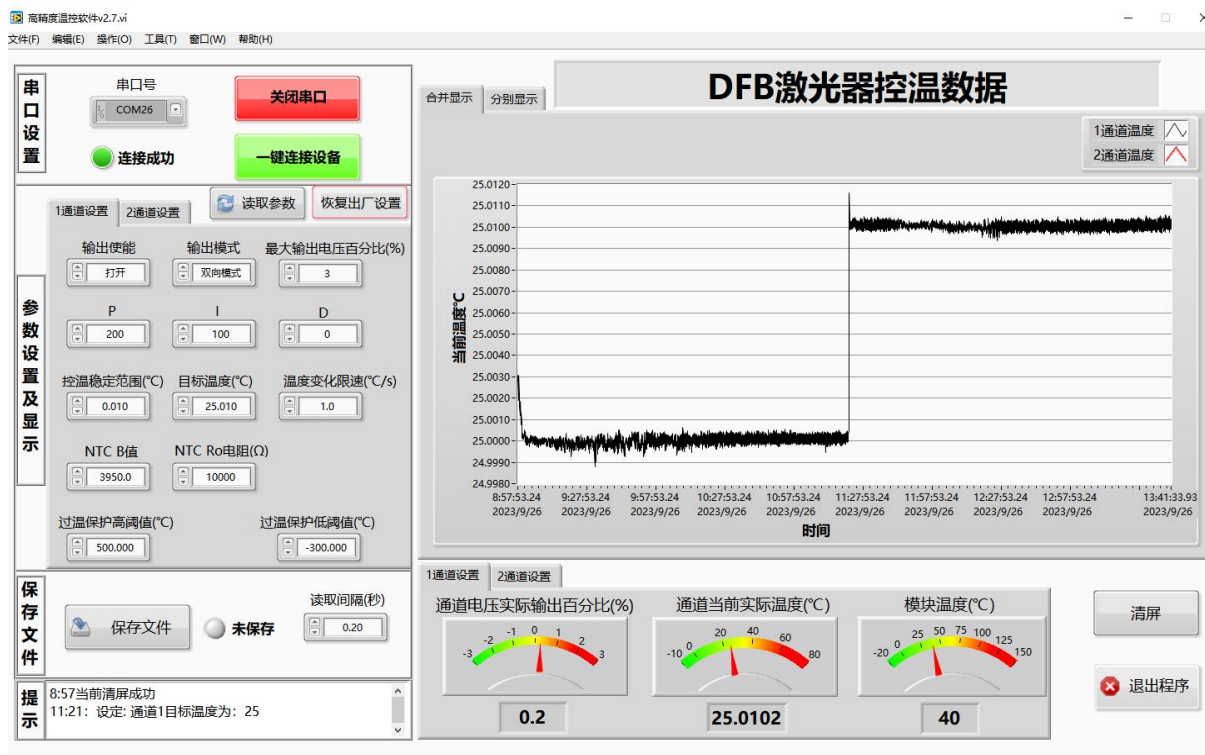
高精度温控软件v2.7.vi

文件(F) 编辑(E) 操作(O) 工具(T) 窗口(W) 帮助(H)

串口设置

串口号
COM26
关闭串口
连接成功
一键连接设备

参数设置及显示

1通道设置 2通道设置
读取参数
恢复出厂设置

输出使能
打开
输出模式
双向模式
最大输出电压百分比(%)
3

P
200
I
100
D
0

控温稳定范围(℃)
0.010
目标温度(℃)
25.010
温度变化限速(℃/s)
1.0

NTC B值
3950.0
NTC Ro电阻(Ω)
10000

过温保护高阈值(℃)
500.000
过温保护低阈值(℃)
-300.000

保存文件

保存文件
未保存
读取间隔(秒)
0.20

提示

8:57当前清屏成功
11:21: 设定: 通道1目标温度为: 25

合并显示 分别显示

DFB激光器控温数据

1通道温度
2通道温度

当前温度℃

25.0120
25.0110
25.0100
25.0090
25.0080
25.0070
25.0060
25.0050
25.0040
25.0030
25.0020
25.0010
25.0000
24.9990
24.9980

8:57:53.24 2023/9/26
9:27:53.24 2023/9/26
9:57:53.24 2023/9/26
10:27:53.24 2023/9/26
10:57:53.24 2023/9/26
11:27:53.24 2023/9/26
11:57:53.24 2023/9/26
12:27:53.24 2023/9/26
12:57:53.24 2023/9/26
13:41:33.93 2023/9/26

时间

1通道设置 2通道设置

通道电压实际输出百分比(%)
-3 -2 -1 0 1 2 3
0.2

通道当前实际温度(℃)
-10 0 20 40 60 80
25.0102

模块温度(℃)
-20 0 25 50 75 100 125 150
40

清屏
退出程序